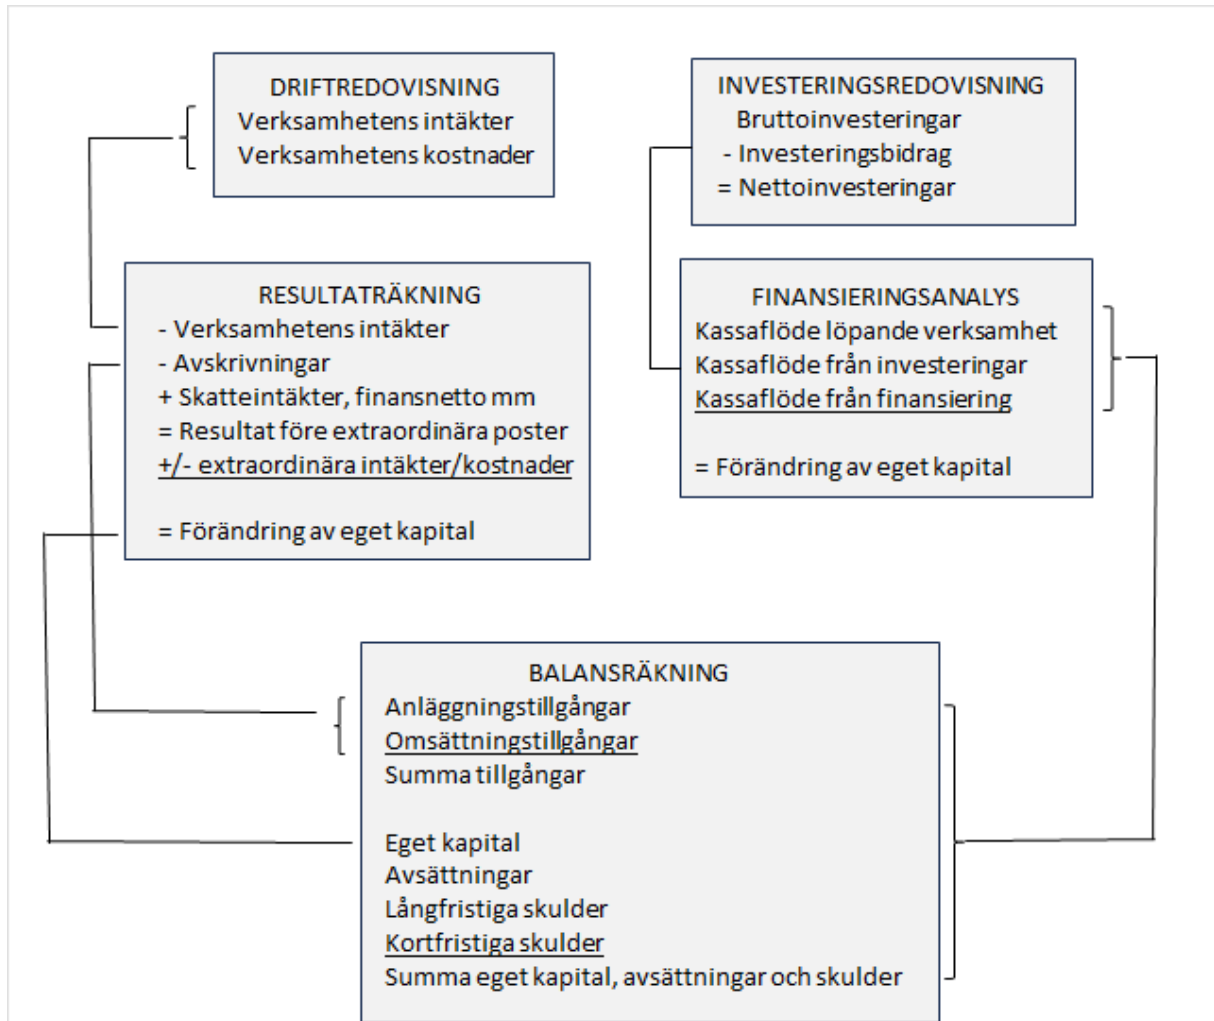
DRIFTREDOVISNING
Verksamhetens intäkter
Verksamhetens kostnader

INVESTERINGSREDOVISNING
Bruttoinvesteringar
- Investeringsbidrag
= Nettoinvesteringar

RESULTATRÄKNING
- Verksamhetens intäkter
- Avskrivningar
+ Skatteintäkter, finansnetto mm
= Resultat före extraordinära poster
+/- extraordinära intäkter/kostnader

= Förändring av eget kapital

FINANSIERINGSANALYS
Kassaflöde löpande verksamhet
Kassaflöde från investeringar
Kassaflöde från finansiering

= Förändring av eget kapital

BALANSRÄKNING
Anläggningstillgångar
Omsättningstillgångar
Summa tillgångar

Eget kapital
Avsättningar
Långfristiga skulder
Kortfristiga skulder
Summa eget kapital, avsättningar och skulder